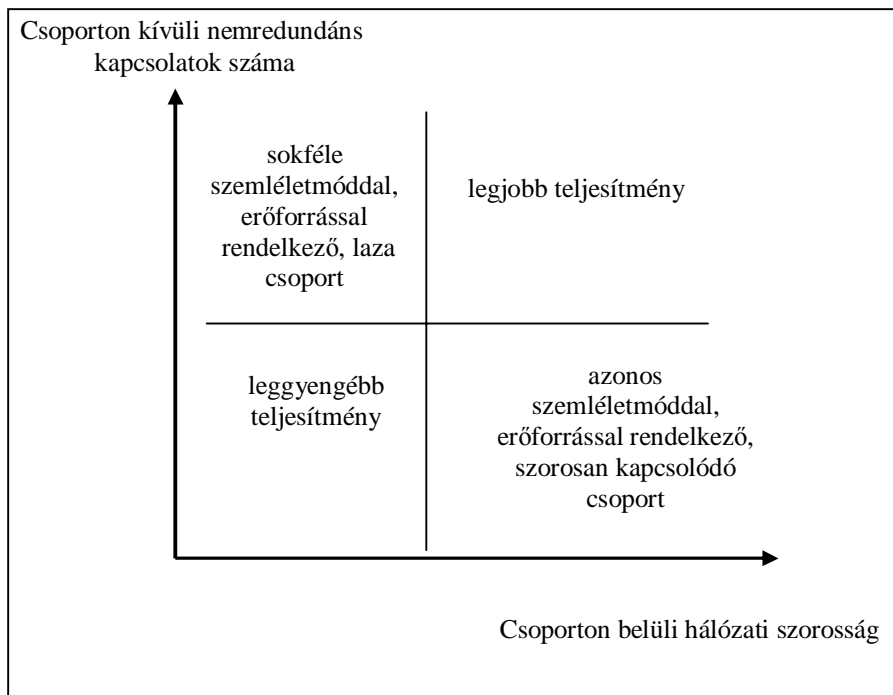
Csoporton kívüli nemredundáns kapcsolatok száma

sokféle szemléletmóddal, erőforrással rendelkező, laza csoport

legjobb teljesítmény

leggyengébb teljesítmény

azonos szemléletmóddal, erőforrással rendelkező, szorosan kapcsolódó csoport

Csoporton belüli hálózati szorosság